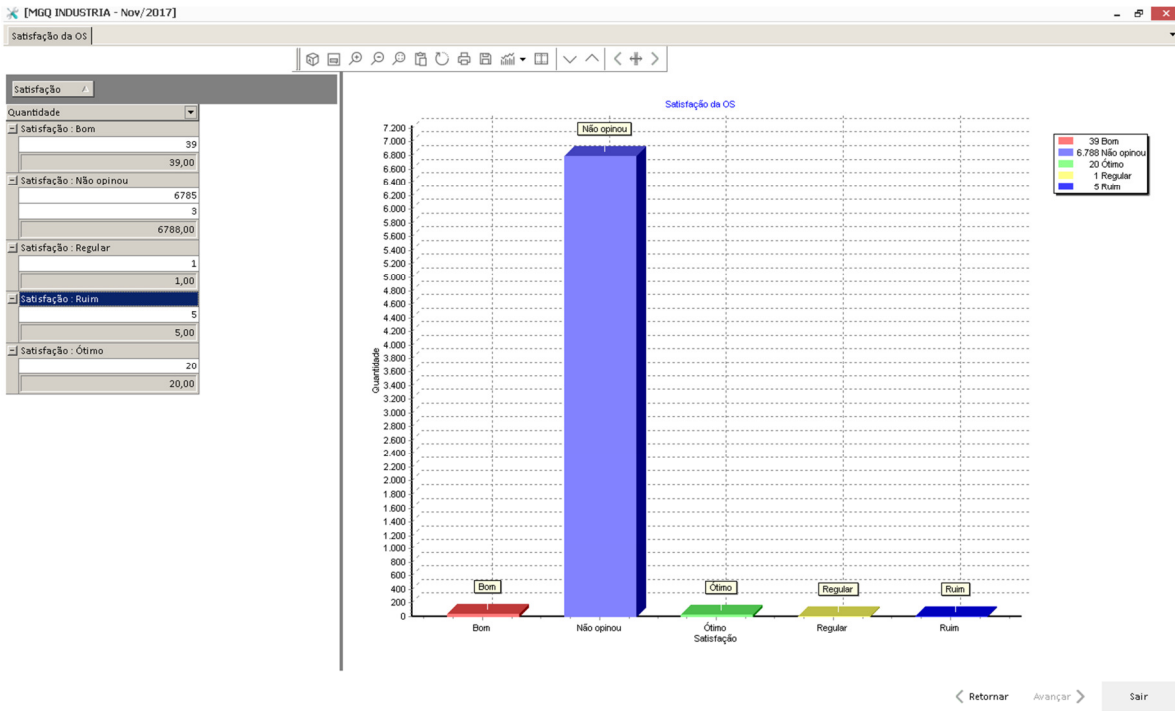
[MGQ INDUSTRIA - Nov/2017]

Satisfação da OS

Satisfação

Quantidade

Satisfação : Bom

39

39,00

Satisfação : Não opinou

6785

3

6788,00

Satisfação : Regular

1

1,00

Satisfação : Ruim

5

5,00

Satisfação : Ótimo

20

20,00

Satisfação da OS

39 Bom
6.788 Não opinou
20 Ótimo
1 Regular
5 Ruim

7.200
7.000
6.800
6.600
6.400
6.200
6.000
5.800
5.600
5.400
5.200
5.000
4.800
4.600
4.400
4.200
4.000
3.800
3.600
3.400
3.200
3.000
2.800
2.600
2.400
2.200
2.000
1.800
1.600
1.400
1.200
1.000
800
600
400
200
0

Quantidade

Não opinou

Bom

Ótimo

Regular

Ruim

Bom

Não opinou

Ótimo

Regular

Ruim

Satisfação

Retornar

Avançar

Sair